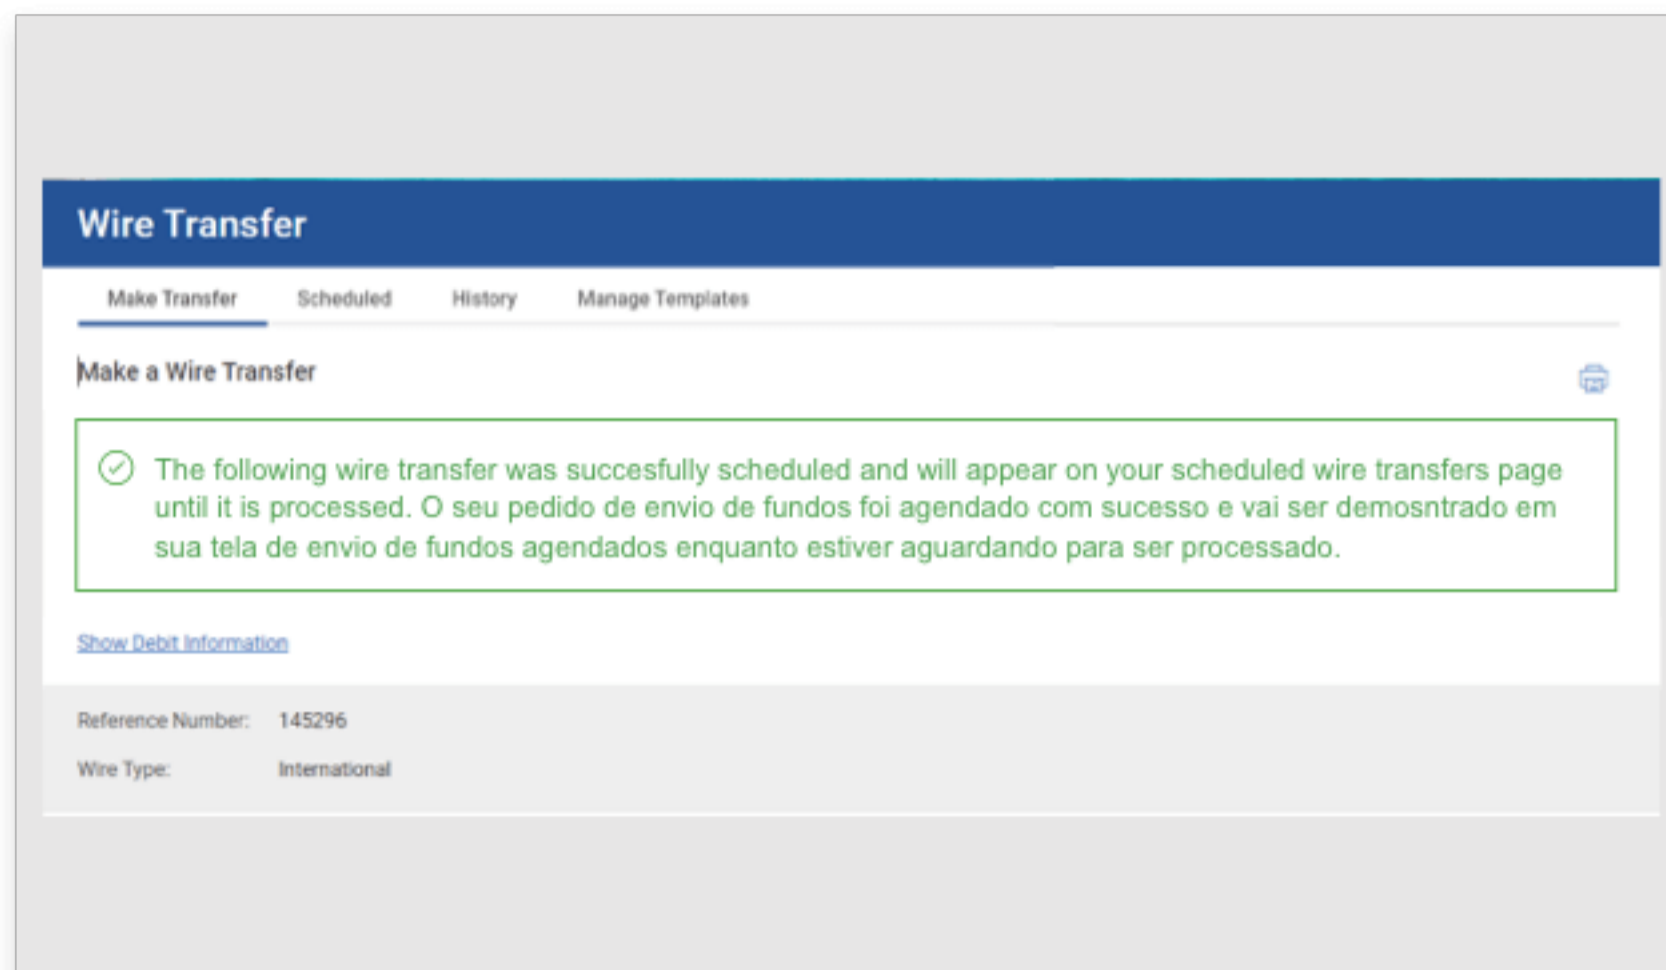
Wire Transfer

Make Transfer Scheduled History Manage Templates

Make a Wire Transfer

The following wire transfer was succesfully scheduled and will appear on your scheduled wire transfers page until it is processed. O seu pedido de envio de fundos foi agendado com sucesso e vai ser demosntrado em sua tela de envio de fundos agendados enquanto estiver aguardando para ser processado.

Show Debit Information

Reference Number: 145296

Wire Type: International